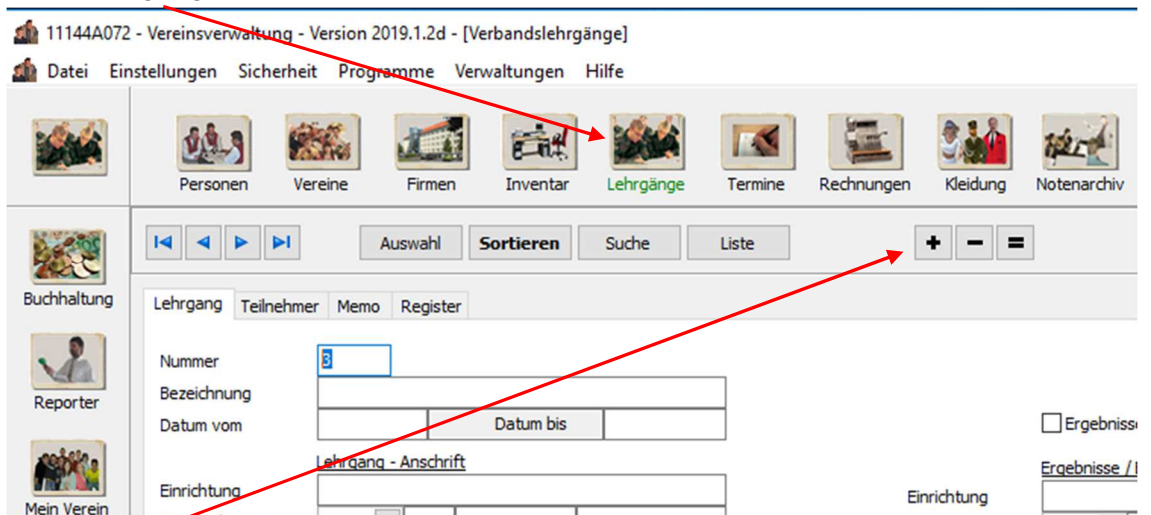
11144A072 - Vereinsverwaltung - Version 2019.1.2d - [Verbandslehrgänge]

Datei Einstellungen Sicherheit Programme Verwaltungen Hilfe

Personen Vereine Firmen Inventar Lehrgänge Termine Rechnungen Kleidung Notenarchiv

Buchhaltung

Reporter

Mein Verein

Auswahl Sortieren Suche Liste

+ − =

Lehrgang Teilnehmer Memo Register

Nummer 3

Bezeichnung

Datum vom Datum bis

Ergebniss

Lehrgang - Anschrift

Ergebnisse / I

Einrichtung

Einrichtung